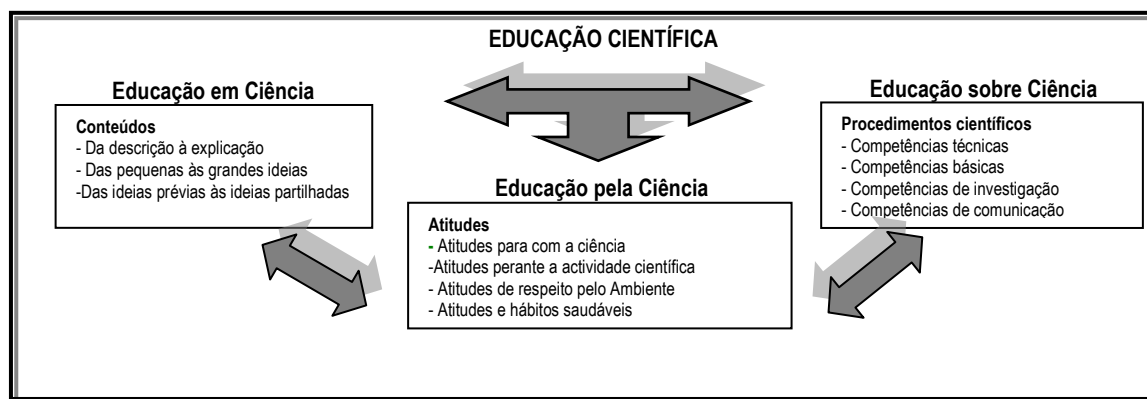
EDUCAÇÃO CIENTÍFICA

Educação em Ciência

Conteúdos
- Da descrição à explicação
- Das pequenas às grandes ideias
-Das ideias prévias às ideias partilhadas

Educação sobre Ciência

Procedimentos científicos
- Competências técnicas
- Competências básicas
- Competências de investigação
- Competências de comunicação

Educação pela Ciência

Atitudes
- Atitudes para com a ciência
-Atitudes perante a actividade científica
- Atitudes de respeito pelo Ambiente
- Atitudes e hábitos saudáveis